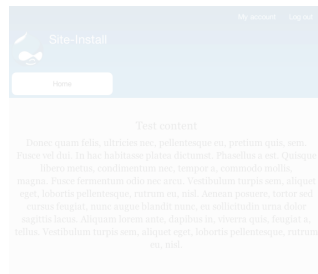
My account Log out

Site-Install

Home

Test content

Donec quam felis, ultricies nec, pellentesque eu, pretium quis, sem. Fusce vel dui. In hac habitasse platea dictumst. Phasellus a est. Quisque libero metus, condimentum nec, tempor a, commodo mollis, magna. Fusce fermentum odio nec arcu. Vestibulum turpis sem, aliquet eget, lobortis pellentesque, rutrum eu, nisl. Aenean posuere, tortor sed cursus feugiat, nunc augue blandit nunc, eu sollicitudin urna dolor sagittis lacus. Aliquam lorem ante, dapibus in, viverra quis, feugiat a, tellus. Vestibulum turpis sem, aliquet eget, lobortis pellentesque, rutrum eu, nisl.